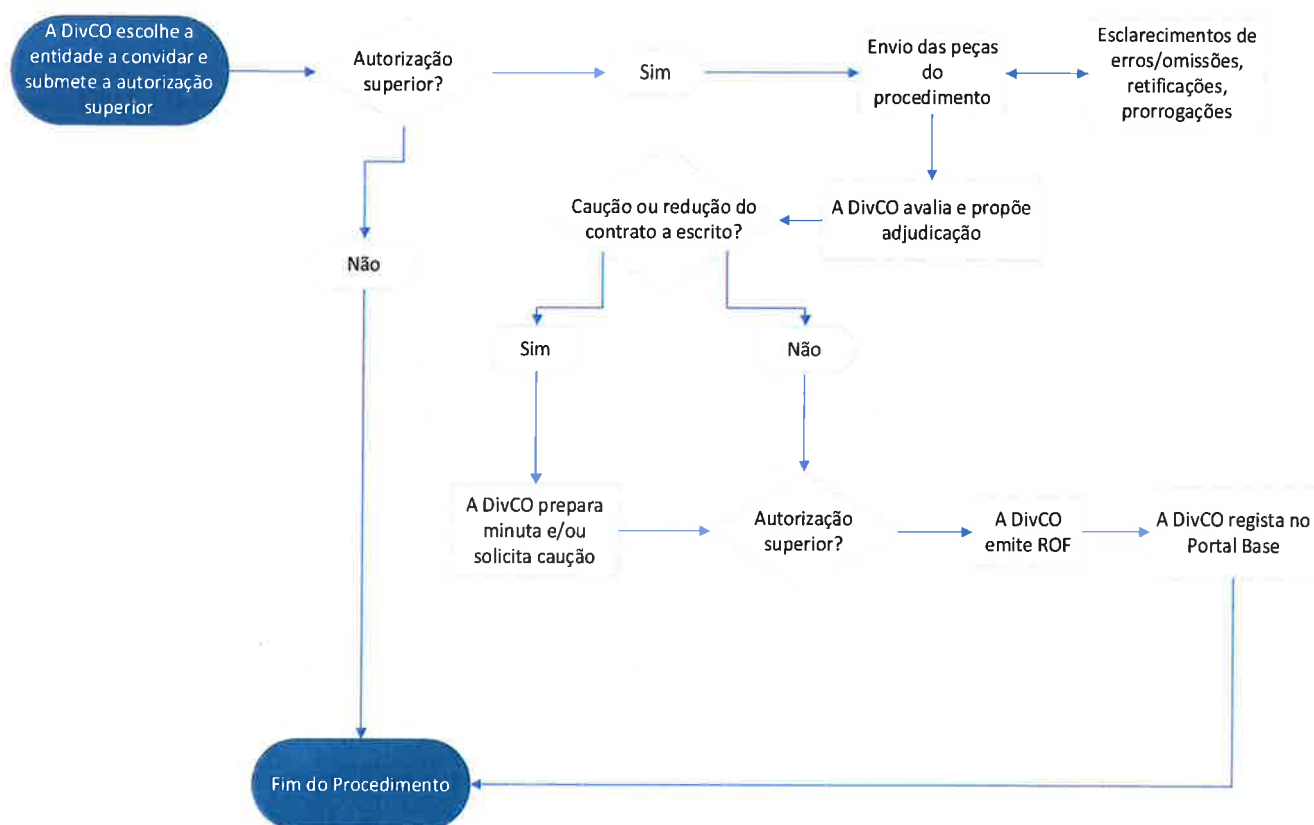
A DivCO escolhe a entidade a convidar e submete a autorização superior

Autorização superior?

Sim

Envio das peças do procedimento

Esclarecimentos de erros/omissões, retificações, prorrogações

Não

A DivCO avalia e propõe adjudicação

Caução ou redução do contrato a escrito?

Sim

Não

A DivCO prepara minuta e/ou solicita caução

Autorização superior?

A DivCO emite ROF

A DivCO regista no Portal Base

Fim do Procedimento